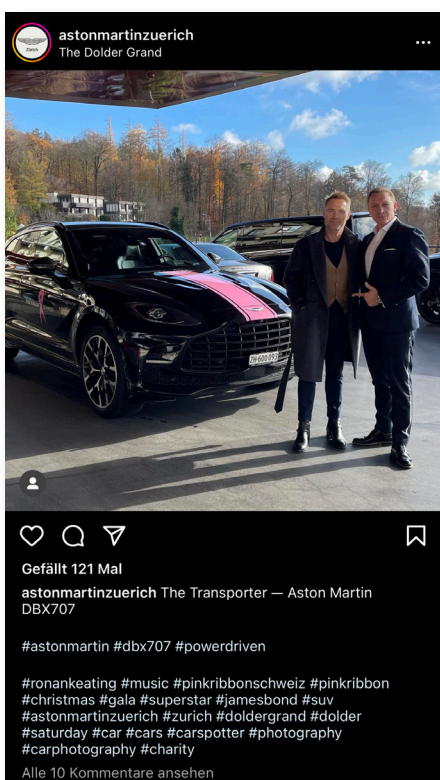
astonmartinzuerich
The Dolder Grand

ZH 600 093

Gefällt 121 Mal

astonmartinzuerich The Transporter — Aston Martin DBX707

#astonmartin #dbx707 #powerdriven

#ronankeating #music #pinkribbonschweiz #pinkribbon #christmas #gala #superstar #jamesbond #suv #astonmartinzuerich #zurich #doldergrand #dolder #saturday #car #cars #carspotter #photography #carphotography #charity

Alle 10 Kommentare ansehen